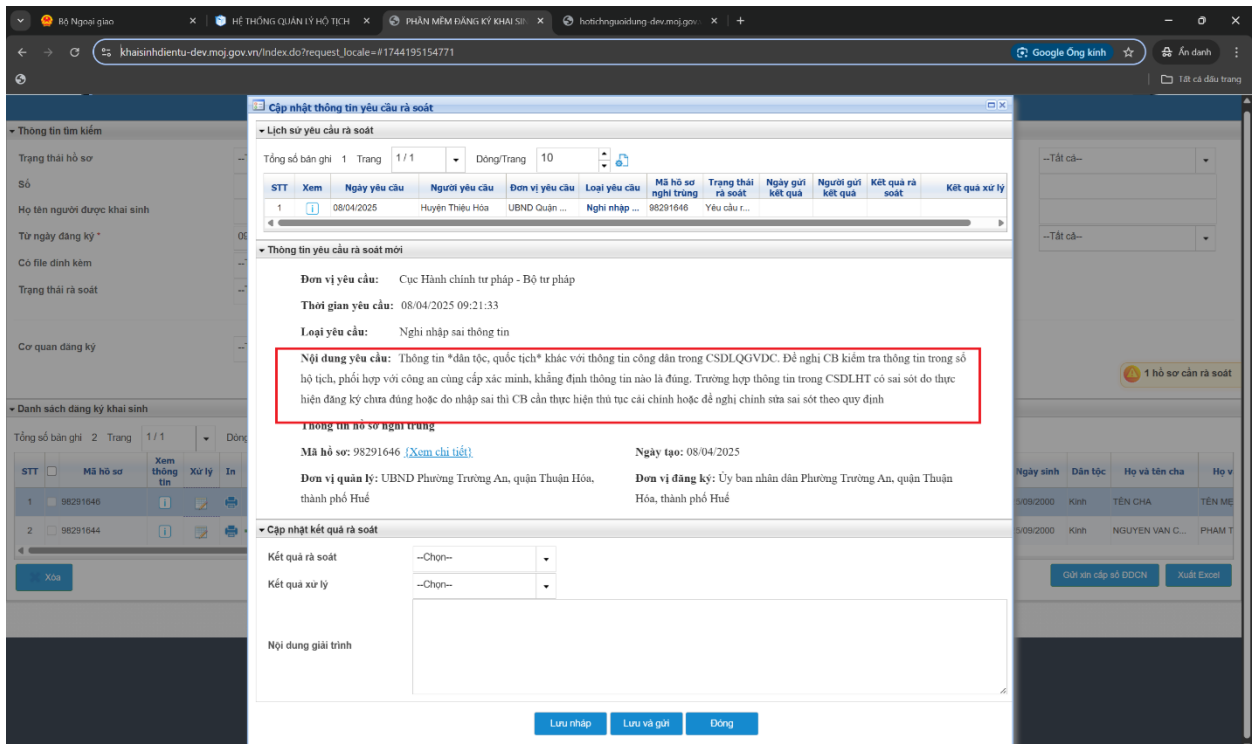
Bộ Ngoại giao | HỆ THỐNG QUẢN LÝ HỘ TỊCH | PHẦN MỀM ĐĂNG KÝ KHAI SIN | hotichnguoidung-dev.moj.gov

khaisinhdientu-dev.moj.gov.vn/Index.do?request_locale=#1744195154771

Google Ống kính | Ẩn danh | Tất cả dấu trang

Thông tin tìm kiếm
Trạng thái hồ sơ
Số
Họ tên người được khai sinh
Từ ngày đăng ký *
Có file đính kèm
Trạng thái rà soát
Cơ quan đăng ký
--Tất cả--
--Tất cả--
1 hồ sơ cần rà soát

Danh sách đăng ký khai sinh
Tổng số bản ghi 2 Trang 1/1 Dòng

| STT | Mã hồ sơ | Xem thông tin | Xử lý | In |
|---|---|---|---|---|
| 1 | 98291646 | | | |
| 2 | 98291644 | | | |

| Ngày sinh | Dân tộc | Họ và tên cha | Họ v |
|---|---|---|---|
| 5/09/2000 | Kinh | TÊN CHA | TÊN MẸ |
| 5/09/2000 | Kinh | NGUYEN VAN C... | PHAM T |

Xóa
Gửi xin cấp số ĐDCN
Xuất Excel

Cập nhật thông tin yêu cầu rà soát

Lịch sử yêu cầu rà soát
Tổng số bản ghi 1 Trang 1/1 Dòng/Trang 10

| STT | Xem | Ngày yêu cầu | Người yêu cầu | Đơn vị yêu cầu | Loại yêu cầu | Mã hồ sơ nghi trùng | Trạng thái rà soát | Ngày gửi kết quả | Người gửi kết quả | Kết quả rà soát | Kết quả xử lý |
|---|---|---|---|---|---|---|---|---|---|---|---|
| 1 | | 08/04/2025 | Huyền Thiệu Hóa | UBND Quận ... | Nghi nhập ... | 98291646 | Yêu cầu r... | | | | |

Thông tin yêu cầu rà soát mới

Đơn vị yêu cầu: Cục Hành chính tư pháp - Bộ tư pháp

Thời gian yêu cầu: 08/04/2025 09:21:33

Loại yêu cầu: Nghi nhập sai thông tin

Nội dung yêu cầu: Thông tin *dân tộc, quốc tịch* khác với thông tin công dân trong CSDLQGVDC. Đề nghị CB kiểm tra thông tin trong sổ hộ tịch, phối hợp với công an cùng cấp xác minh, khẳng định thông tin nào là đúng. Trường hợp thông tin trong CSDLHT có sai sót do thực hiện đăng ký chưa đúng hoặc do nhập sai thì CB cần thực hiện thủ tục cải chính hoặc đề nghị chỉnh sửa sai sót theo quy định

Thông tin hồ sơ nghi trùng

Mã hồ sơ: 98291646 {Xem chi tiết}
Ngày tạo: 08/04/2025

Đơn vị quản lý: UBND Phường Trường An, quận Thuận Hóa, thành phố Huế
Đơn vị đăng ký: Ủy ban nhân dân Phường Trường An, quận Thuận Hóa, thành phố Huế

Cập nhật kết quả rà soát
Kết quả rà soát --Chọn--
Kết quả xử lý --Chọn--
Nội dung giải trình

Lưu nháp | Lưu và gửi | Đóng